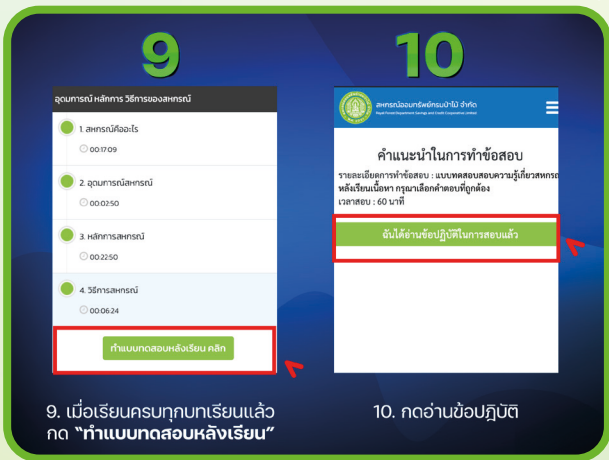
9

อุดมการณ์ หลักการ วิธีการของสหกรณ์

1. สหกรณ์คืออะไร
00:17:09

2. อุดมการณ์สหกรณ์
00:02:50

3. หลักการสหกรณ์
00:22:50

4. วิธีการสหกรณ์
00:06:24

ทำแบบทดสอบหลังเรียน คลิก

9. เมื่อเรียนครบทุกบทเรียนแล้ว กด "ทำแบบทดสอบหลังเรียน"

10

สหกรณ์ออมทรัพย์กรมป่าไม้ จำกัด
Royal Forest Department Savings and Credit Cooperative Limited

คำแนะนำในการทำข้อสอบ

รายละเอียดการทำข้อสอบ : แบบทดสอบสอบความรู้เกี่ยวสหกรณ์ หลังเรียนเนื้อหา กรุณาเลือกคำตอบที่ถูกต้อง
เวลาสอบ : 60 นาที

ฉันได้อ่านข้อปฏิบัติในการสอบแล้ว

10. กดอ่านข้อปฏิบัติ